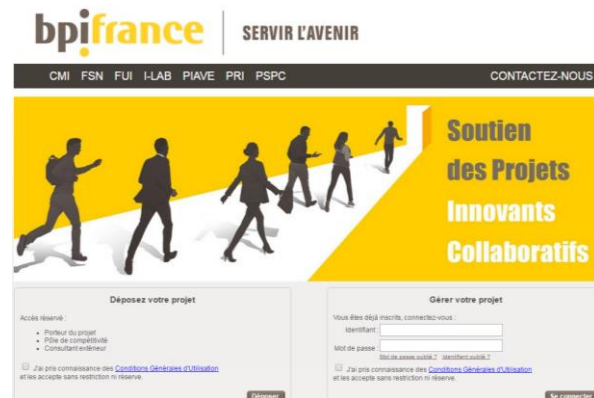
bpifrance | SERVIR L'AVENIR

CMI FSN FUI I-LAB PIAVE PRI PSPC

CONTACTEZ-NOUS

Soutien des Projets Innovants Collaboratifs

Déposez votre projet

Accès réservé :

- Porteur du projet
- Pôle de compétitivité
- Consultant extérieur

J'ai pris connaissance des Conditions Générales d'Utilisation et les accepte sans restriction ni réserve.

Déposer

Gérer votre projet

Vous êtes déjà inscrits, connectez-vous :

Identifiant :

Mot de passe :

Mot de passe oublié ? Identifiant oublié ?

J'ai pris connaissance des Conditions Générales d'Utilisation et les accepte sans restriction ni réserve.

Se connecter